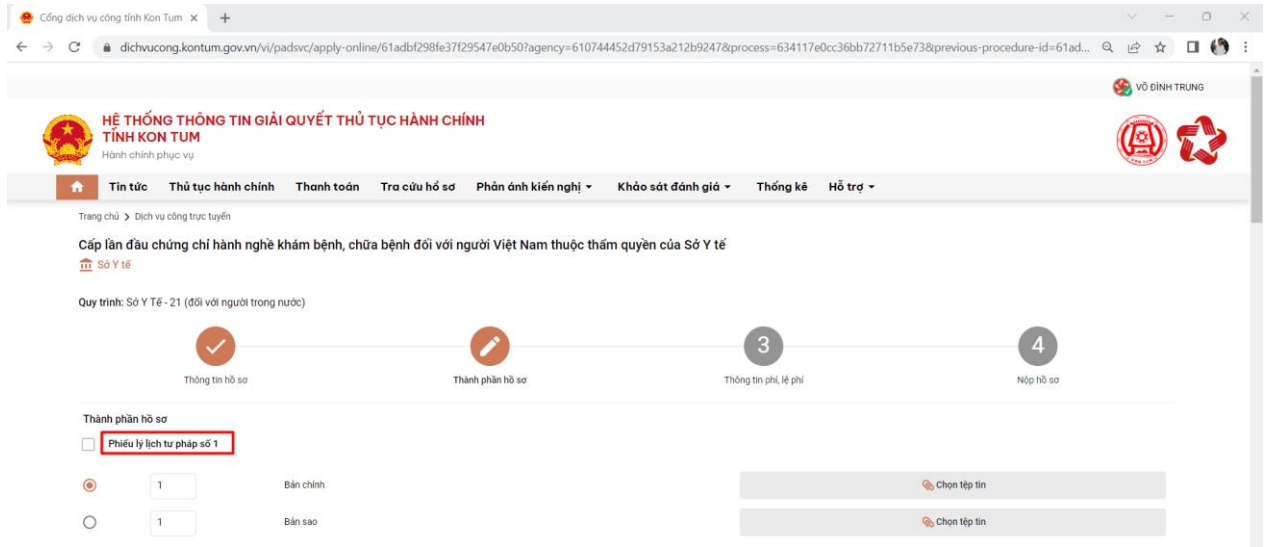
Cổng dịch vụ công tỉnh Kon Tum ×

dichvucong.kontum.gov.vn/vi/padsvc/apply-online/61adbf298fe37f29547e0b50?agency=610744452d79153a212b9247&process=634117e0cc36bb72711b5e73&previous-procedure-id=61ad...

VÕ ĐÌNH TRUNG

HỆ THỐNG THÔNG TIN GIẢI QUYẾT THỦ TỤC HÀNH CHÍNH
TỈNH KON TUM
Hành chính phục vụ

Tin tức | Thủ tục hành chính | Thanh toán | Tra cứu hồ sơ | Phản ánh kiến nghị ▾ | Khảo sát đánh giá ▾ | Thống kê | Hỗ trợ ▾

Trang chủ > Dịch vụ công trực tuyến

Cấp lần đầu chứng chỉ hành nghề khám bệnh, chữa bệnh đối với người Việt Nam thuộc thẩm quyền của Sở Y tế
Sở Y tế

Quy trình: Sở Y Tế - 21 (đối với người trong nước)

Thông tin hồ sơ
Thành phần hồ sơ
3
Thông tin phí, lệ phí
4
Nộp hồ sơ

Thành phần hồ sơ
Phiếu lý lịch tư pháp số 1

| 1 | Bản chính | Chọn tệp tin |
|---|---|---|
| 1 | Bản sao | Chọn tệp tin |